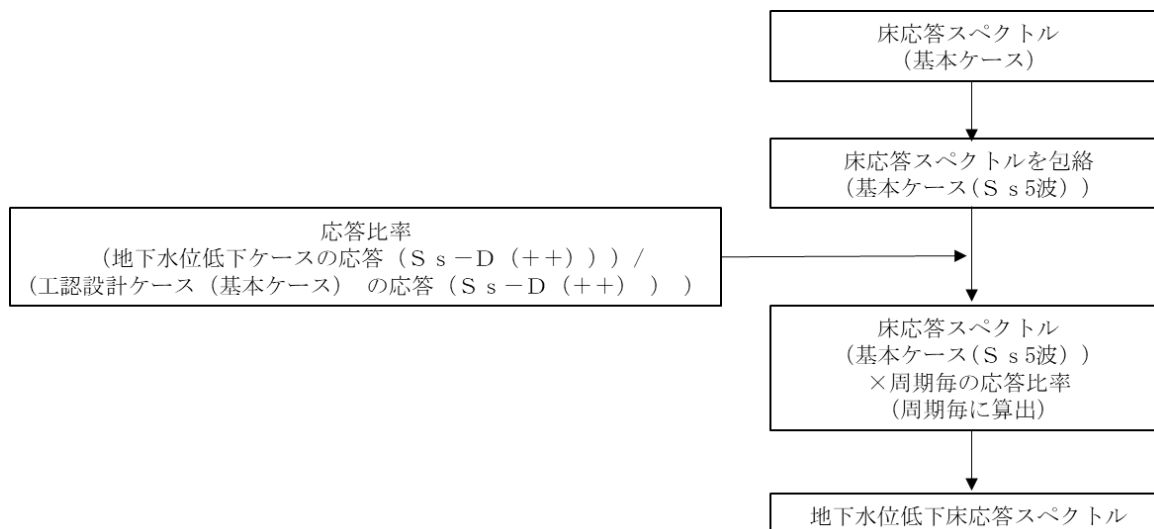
床応答スペクトル
（基本ケース）

床応答スペクトルを包絡
（基本ケース（Ｓｓ5波））

応答比率
（地下水位低下ケースの応答（Ｓｓ－Ｄ（＋＋）））／
（工認設計ケース（基本ケース） の応答（Ｓｓ－Ｄ（＋＋）））

床応答スペクトル
（基本ケース（Ｓｓ5波））
×周期毎の応答比率
（周期毎に算出）

地下水位低下床応答スペクトル